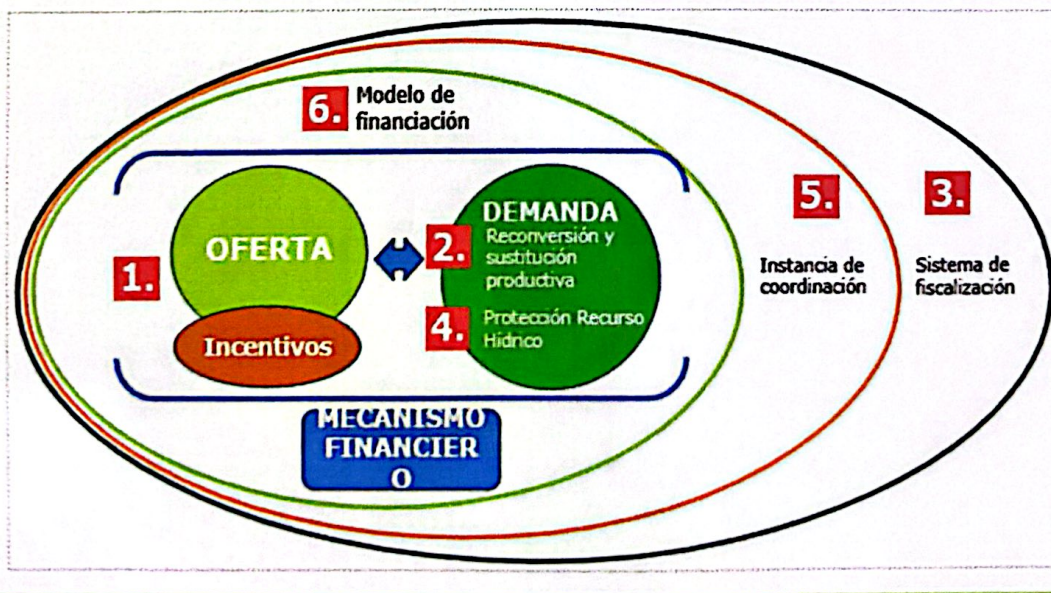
6. Modelo de financiación

1.

OFERTA

Incentivos

DEMANDA

2. Reconversión y sustitución productiva

4. Protección Recurso Hídrico

MECANISMO FINANCIER O

5. Instancia de coordinación

3. Sistema de fiscalización